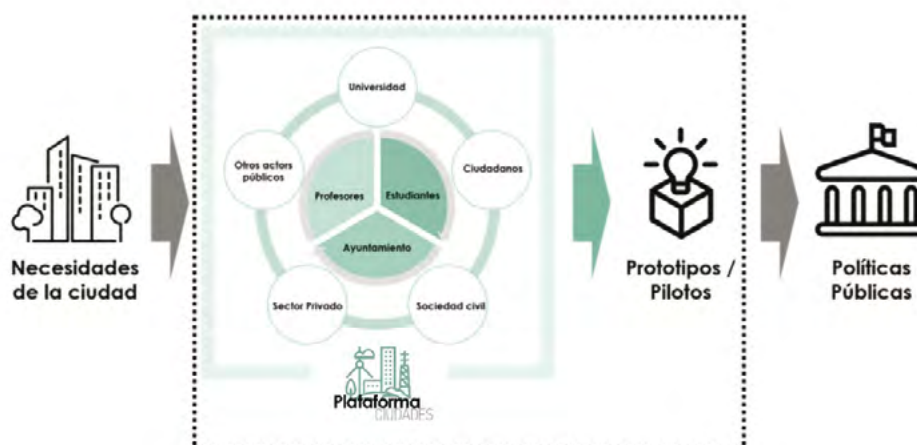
Necesidades de la ciudad

Universidad

Otros actores públicos

Ciudadanos

Profesores

Estudiantes

Ayuntamiento

Sector Privado

Sociedad civil

Plataforma CIUDADES

Prototipos / Pilotos

Políticas Públicas